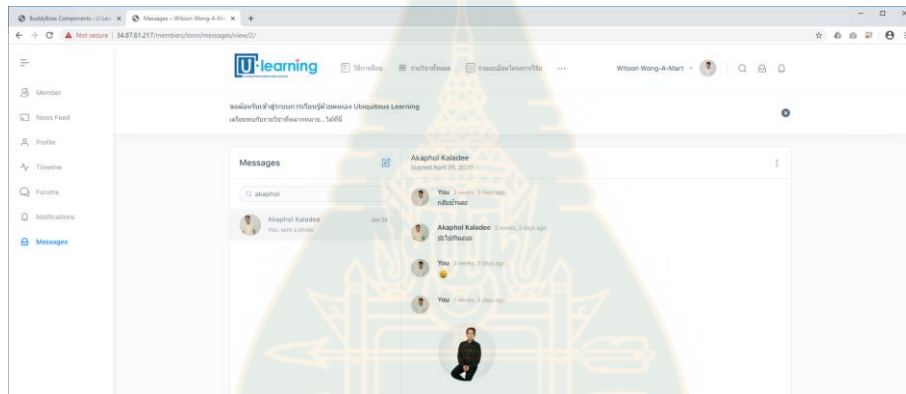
BuddyBoss Components - U-Lea ×   Messages – Witoon Wong-A-Ma ×   +

Not secure | 34.87.61.217/members/toon/messages/view/2/

U-learning   วิธีการเรียน   รายวิชาทั้งหมด   รายละเอียดโครงการวิจัย   ...   Witoon Wong-A-Mart

Member
News Feed
Profile
Timeline
Forums
Notifications
Messages

ขอต้อนรับเข้าสู่ระบบการเรียนรู้ด้วยตนเอง Ubiquitous Learning
เตรียมพบกับรายวิชาที่หลากหลาย...ได้ที่นี่

Messages

akaphol

Akaphol Kaladee   Apr 29
You: sent a photo

Akaphol Kaladee
Started April 29, 2020

You 3 weeks, 3 days ago
กลับบ้านเนอะ

Akaphol Kaladee 3 weeks, 3 days ago
ประไปกันเถอะ

You 3 weeks, 3 days ago
😀

You 3 weeks, 3 days ago